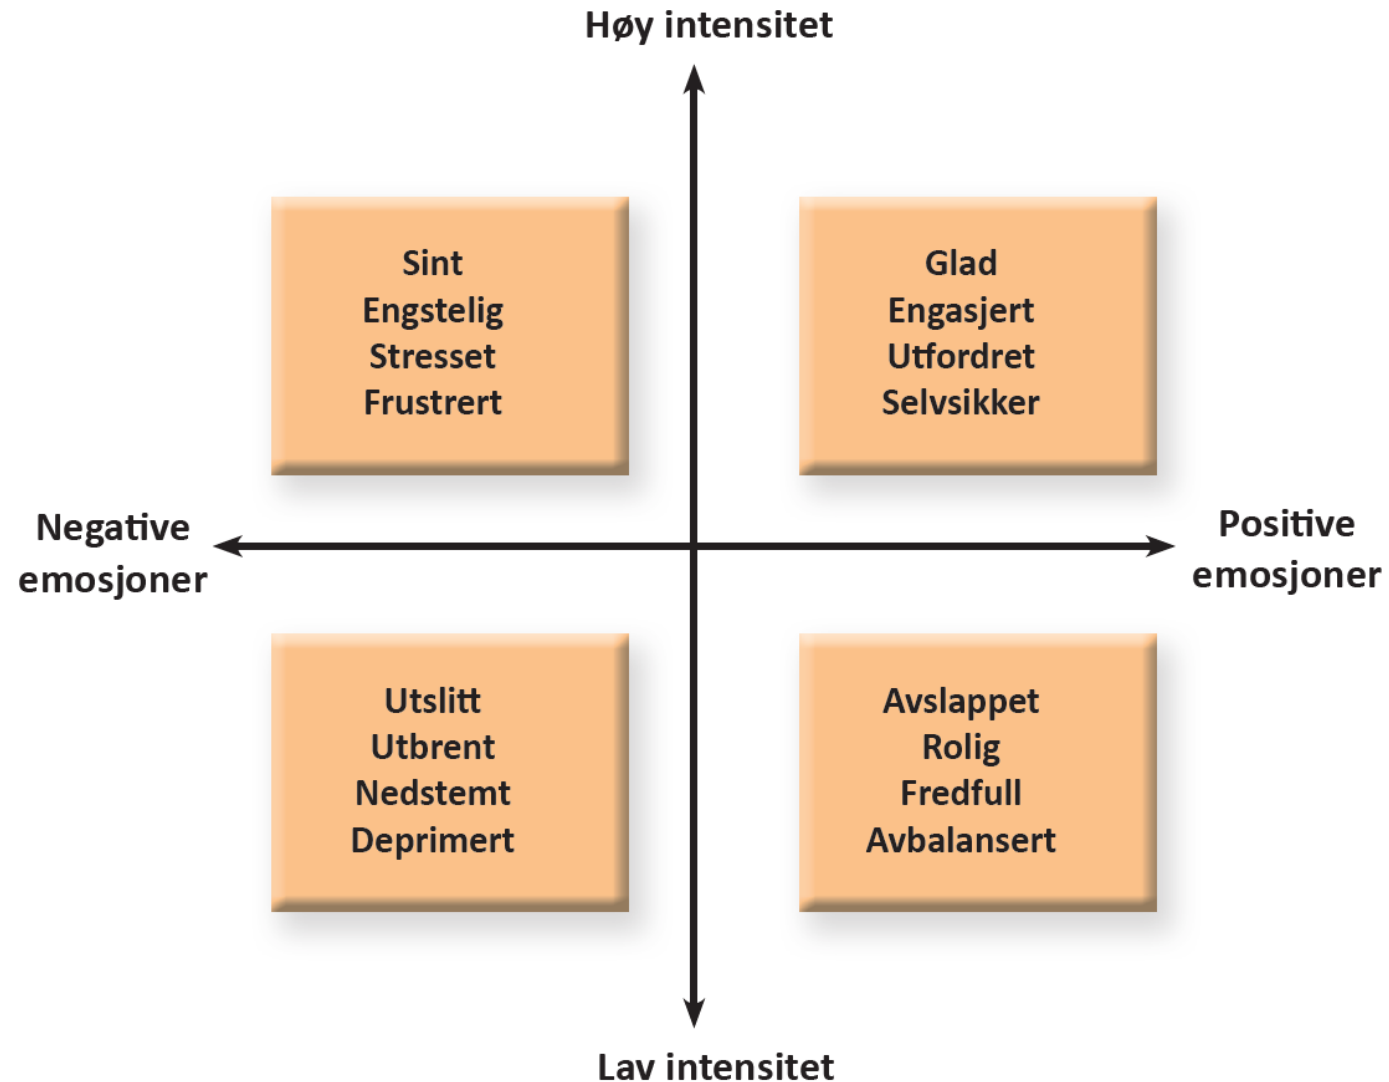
Høy intensitet

Sint
Engstelig
Stresset
Frustrert

Glad
Engasjert
Utfordret
Selvsikker

Negative emosjoner

Positive emosjoner

Utslitt
Utbrent
Nedstemt
Deprimert

Avslappet
Rolig
Fredfull
Avbalansert

Lav intensitet